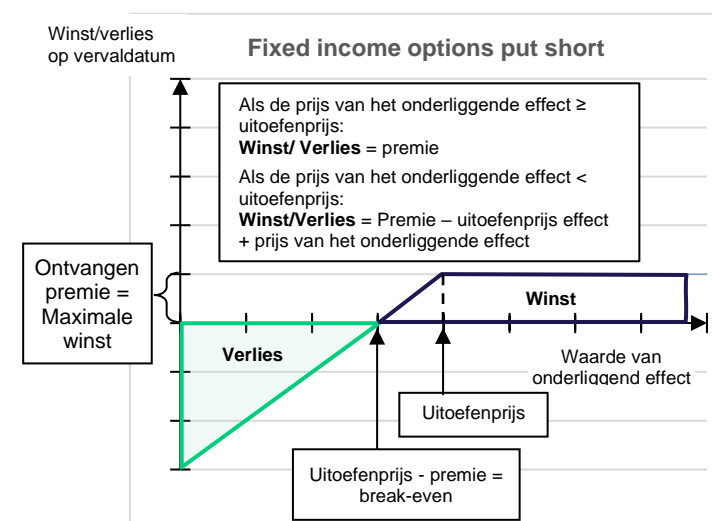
Winst/verlies op vervaldatum

Fixed income options put short

Als de prijs van het onderliggende effect ≥ uitoefenprijs:
**Winst/ Verlies** = premie
Als de prijs van het onderliggende effect < uitoefenprijs:
**Winst/Verlies** = Premie – uitoefenprijs effect + prijs van het onderliggende effect

Ontvangen premie = Maximale winst

Winst

Verlies

Waarde van onderliggend effect

Uitoefenprijs

Uitoefenprijs - premie = break-even